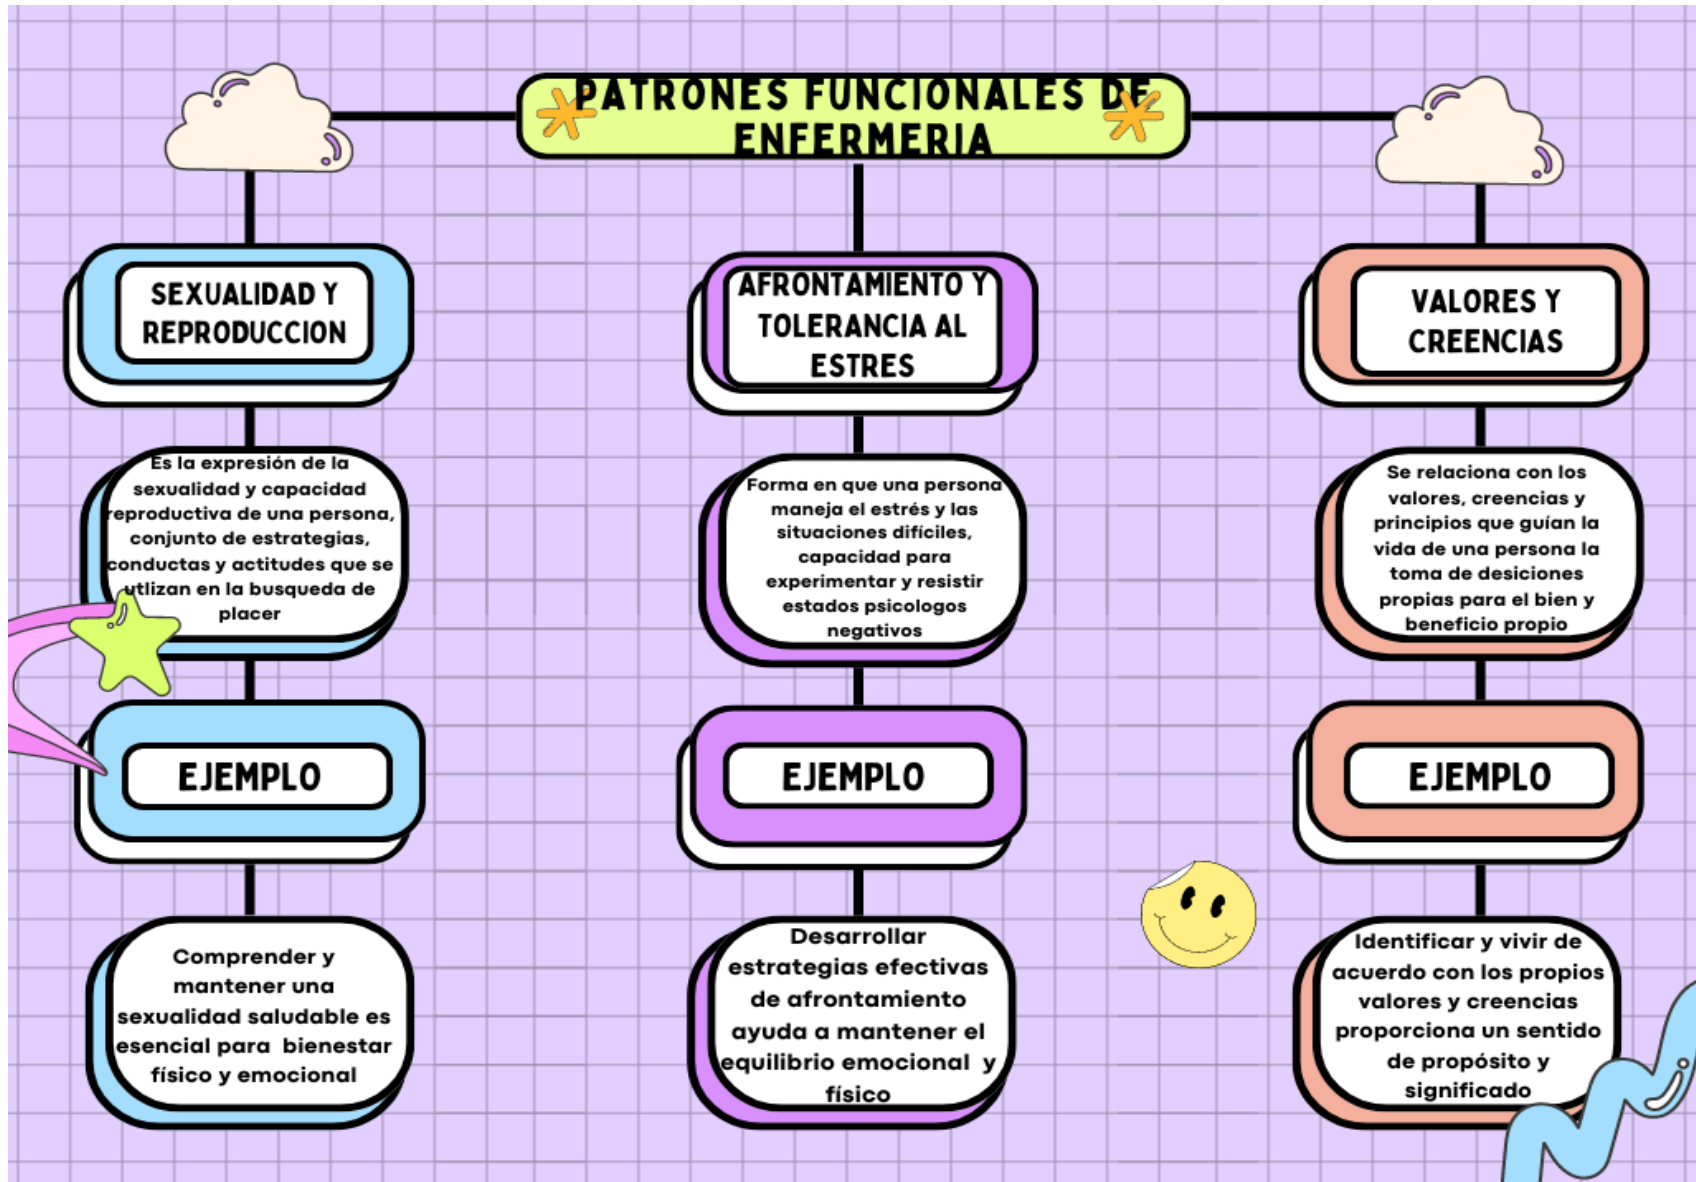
PATRONES FUNCIONALES DE ENFERMERIA

SEXUALIDAD Y REPRODUCCION

Es la expresión de la sexualidad y capacidad reproductiva de una persona, conjunto de estrategias, conductas y actitudes que se utlizan en la busqueda de placer

EJEMPLO

Comprender y mantener una sexualidad saludable es esencial para bienestar físico y emocional

AFRONTAMIENTO Y TOLERANCIA AL ESTRES

Forma en que una persona maneja el estrés y las situaciones difíciles, capacidad para experimentar y resistir estados psicologos negativos

EJEMPLO

Desarrollar estrategias efectivas de afrontamiento ayuda a mantener el equilibrio emocional y físico

VALORES Y CREENCIAS

Se relaciona con los valores, creencias y principios que guían la vida de una persona la toma de desiciones propias para el bien y beneficio propio

EJEMPLO

Identificar y vivir de acuerdo con los propios valores y creencias proporciona un sentido de propósito y significado